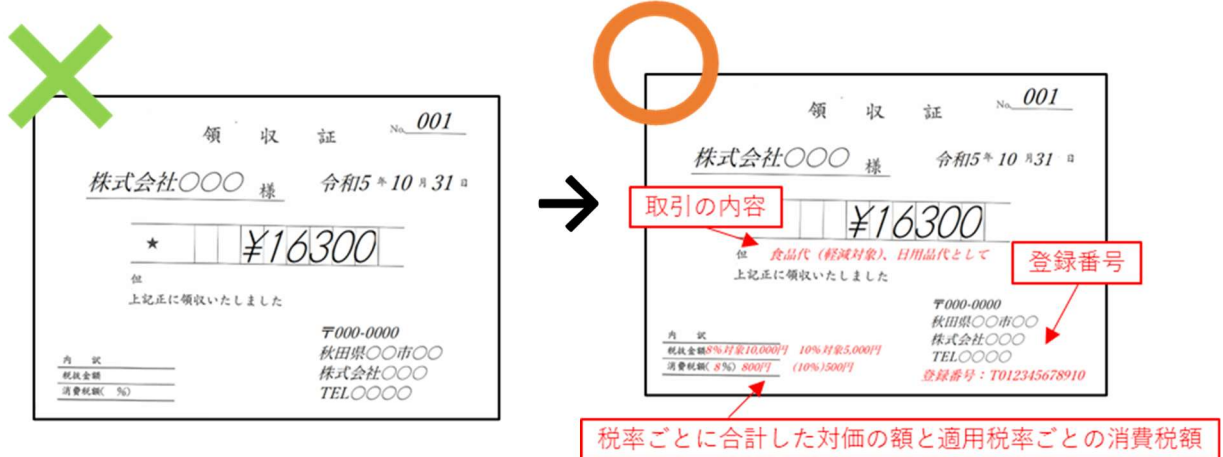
領 収 証 No. 001

株式会社○○○ 様 令和5年10月31日

★ ¥16300

但
上記正に領収いたしました

内 訳
税抜金額
消費税額( %)

〒000-0000
秋田県○○市○○
株式会社○○○
TEL○○○○

領 収 証 No. 001

株式会社○○○ 様 令和5年10月31日

取引の内容

¥16300

但 食品代(軽減対象)、日用品代として

登録番号

上記正に領収いたしました

内 訳
税抜金額 8%対象10,000円 10%対象5,000円
消費税額( 8%) 800円 (10%)500円

〒000-0000
秋田県○○市○○
株式会社○○○
TEL○○○○
登録番号:T012345678910

税率ごとに合計した対価の額と適用税率ごとの消費税額